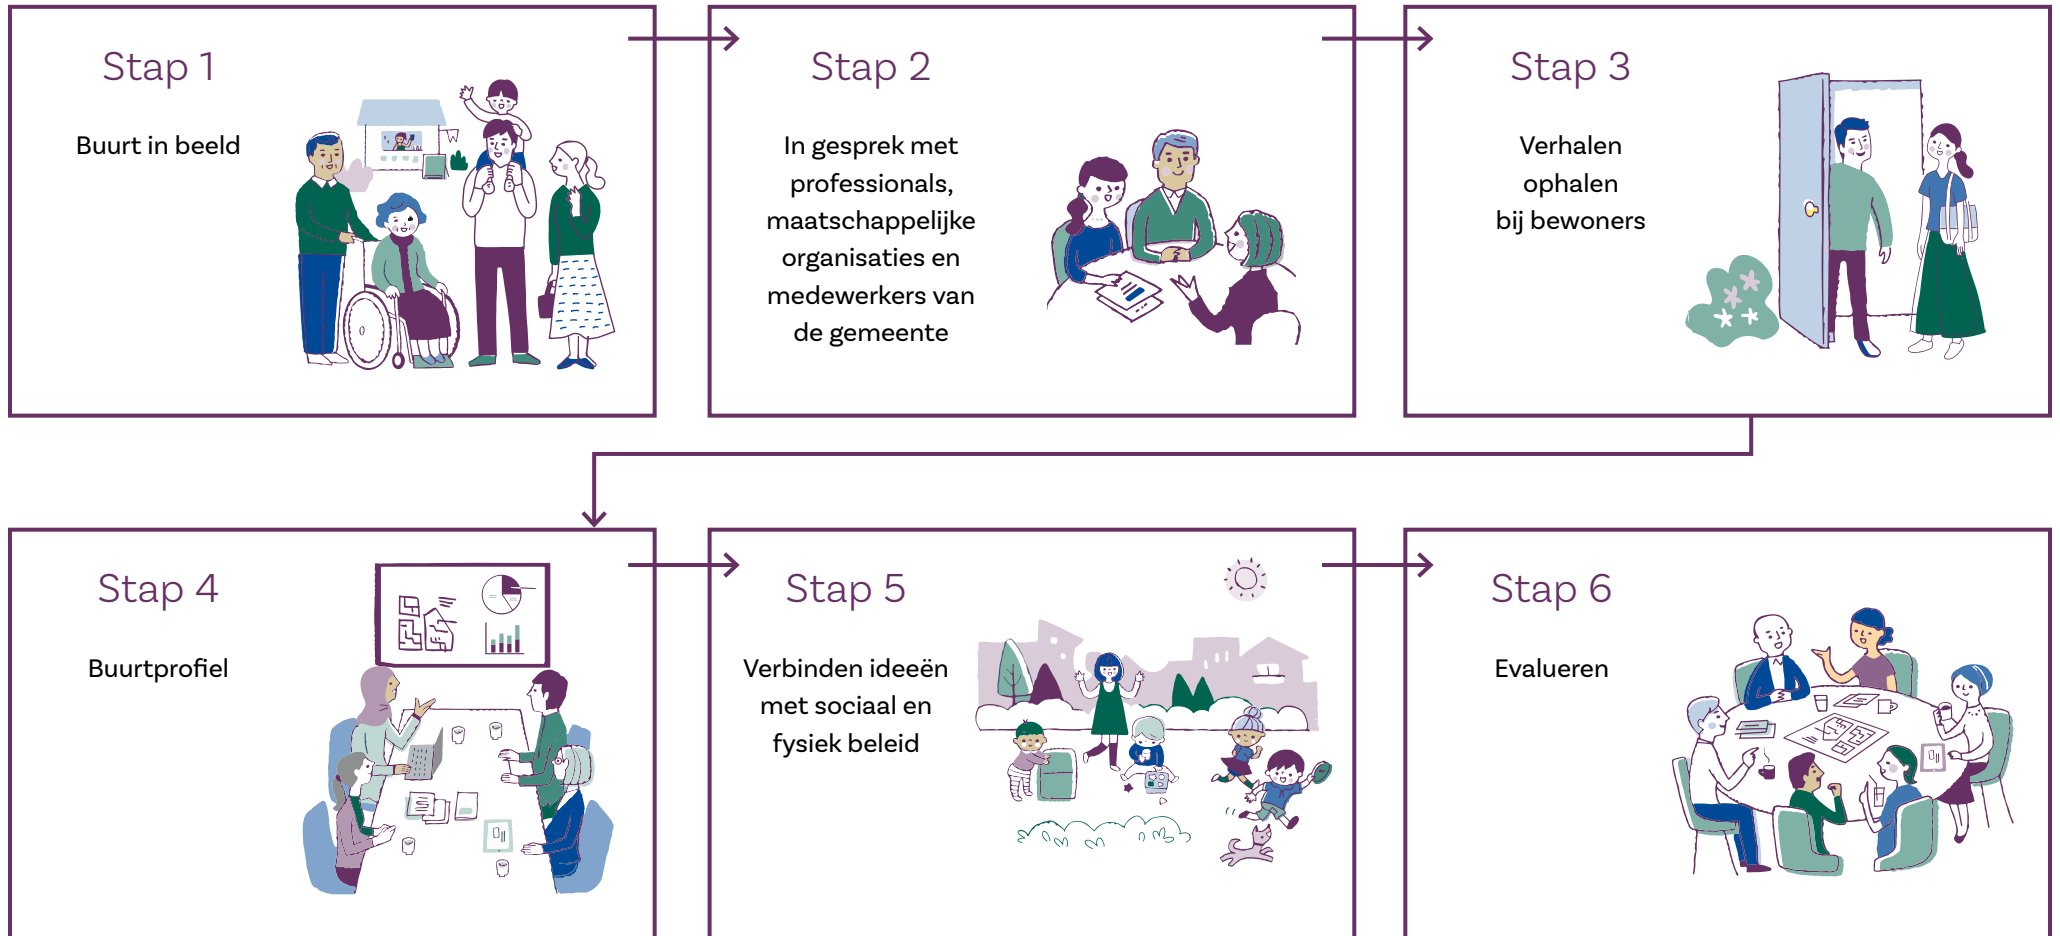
Stap 1

Buurt in beeld

Stap 2

In gesprek met professionals, maatschappelijke organisaties en medewerkers van de gemeente

Stap 3

Verhalen ophalen bij bewoners

Stap 4

Buurtprofiel

Stap 5

Verbinden ideeën met sociaal en fysiek beleid

Stap 6

Evalueren